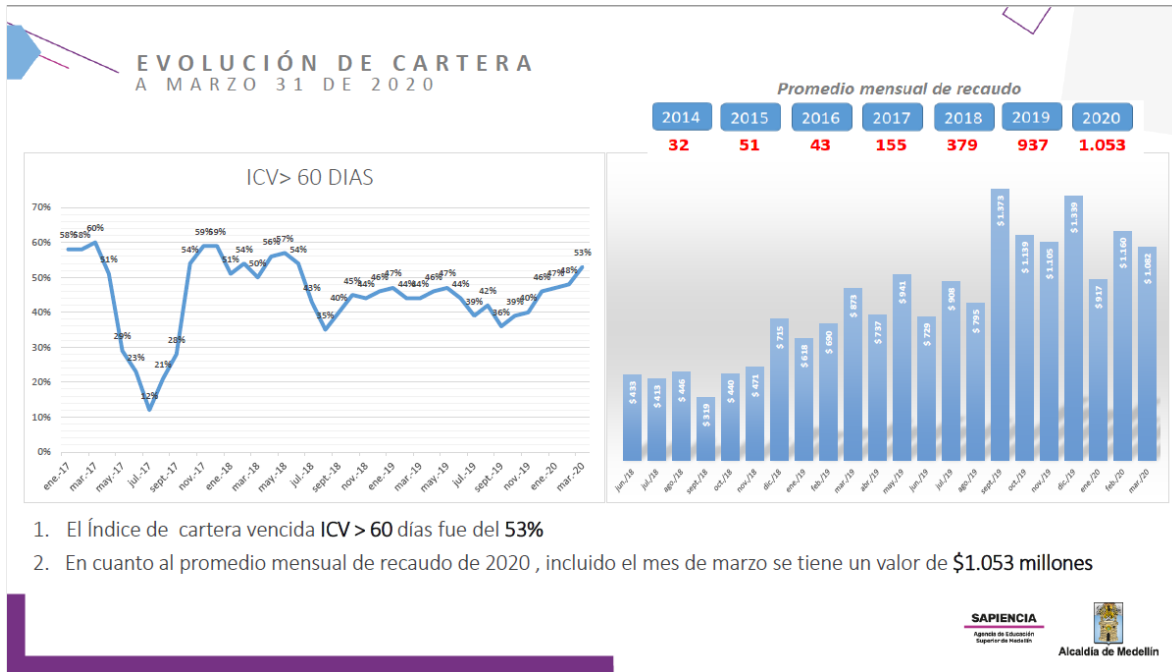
EVOLUCIÓN DE CARTERA
A MARZO 31 DE 2020

Promedio mensual de recaudo

| 2014 | 2015 | 2016 | 2017 | 2018 | 2019 | 2020 |
|---|---|---|---|---|---|---|
| 32 | 51 | 43 | 155 | 379 | 937 | 1.053 |

ICV> 60 DIAS

70%
60%
50%
40%
30%
20%
10%
0%

58% 58% 60% 51% 29% 23% 12% 21% 28% 54% 59% 59% 51% 54% 50% 56% 57% 54% 43% 35% 40% 45% 44% 46% 47% 44% 44% 46% 47% 44% 39% 42% 36% 39% 40% 46% 47% 48% 53%

ene.-17 mar.-17 may.-17 jul.-17 sept.-17 nov.-17 ene.-18 mar.-18 may.-18 jul.-18 sept.-18 nov.-18 ene.-19 mar.-19 may.-19 jul.-19 sept.-19 nov.-19 ene.-20 mar.-20

$ 433 $ 413 $ 446 $ 319 $ 440 $ 471 $ 715 $ 618 $ 690 $ 873 $ 737 $ 941 $ 729 $ 908 $ 795 $ 1.373 $ 1.139 $ 1.105 $ 1.339 $ 917 $ 1.160 $ 1.082

jun./18 jul./18 ago./18 sept./18 oct./18 nov./18 dic./18 ene./19 feb./19 mar./19 abr./19 may./19 jun./19 jul./19 ago./19 sept./19 oct./19 nov./19 dic./19 ene./20 feb./20 mar./20

1. El Índice de cartera vencida ICV > 60 días fue del 53%

2. En cuanto al promedio mensual de recaudo de 2020 , incluido el mes de marzo se tiene un valor de $1.053 millones

SAPIENCIA
Agencia de Educación Superior de Medellín

Alcaldía de Medellín